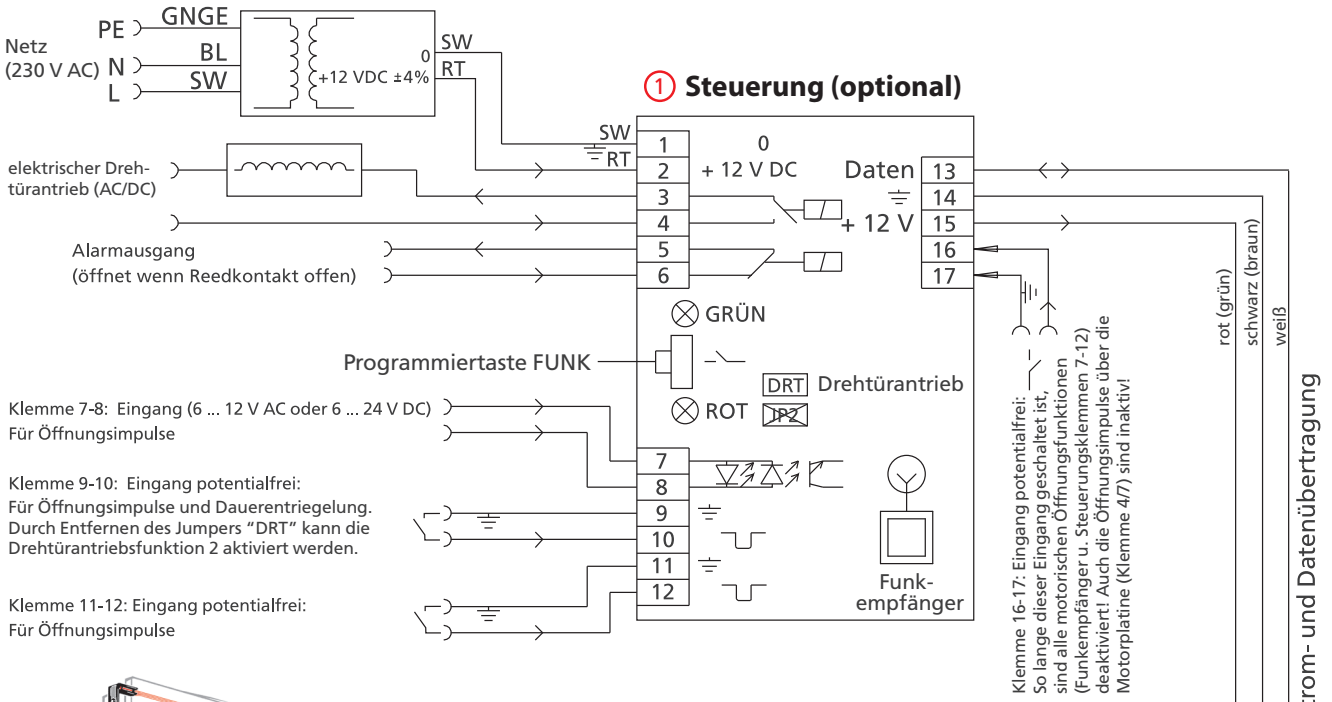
PE
GNGE
Netz
(230 V AC)
N
BL
L
SW
+12 VDC ±4%
0
SW
RT

① Steuerung (optional)

SW
RT
1
2
0
+ 12 V DC
Daten
13
14
+ 12 V
15
16
17

elektrischer Drehtürantrieb (AC/DC)
3
4
Alarmausgang
(öffnet wenn Reedkontakt offen)
5
6

GRÜN
Programmiertaste FUNK
DRT Drehtürantrieb
ROT
JP2

Klemme 7-8: Eingang (6 ... 12 V AC oder 6 ... 24 V DC)
Für Öffnungsimpulse
7
8

Klemme 9-10: Eingang potentialfrei:
Für Öffnungsimpulse und Dauerentriegelung. Durch Entfernen des Jumpers "DRT" kann die Drehtürantriebsfunktion 2 aktiviert werden.
9
10
11
12
Funkempfänger

Klemme 11-12: Eingang potentialfrei:
Für Öffnungsimpulse

Klemme 16-17: Eingang potentialfrei:
So lange dieser Eingang geschaltet ist, sind alle motorischen Öffnungsfunktionen (Funkempfänger u. Steuerungsklemmen 7-12) deaktiviert! Auch die Öffnungsimpulse über die Motorplatine (Klemme 4/7) sind inaktiv!

rot (grün)
schwarz (braun)
weiß
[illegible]trom- und Datenübertragung